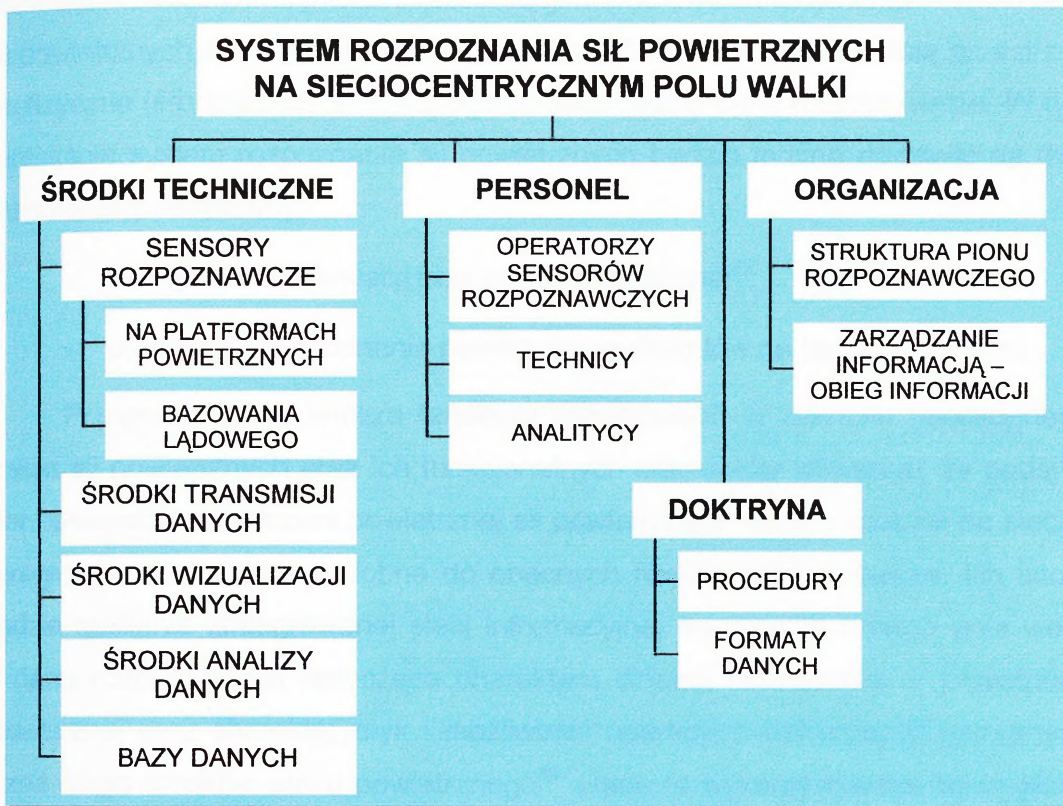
SYSTEM ROZPOZNANIA SIŁ POWIETRZNYCH NA SIECIOCENTRYCZNYM POLU WALKI

ŚRODKI TECHNICZNE

SENSORY ROZPOZNAWCZE

NA PLATFORMACH POWIETRZNYCH

BAZOWANIA LĄDOWEGO

ŚRODKI TRANSMISJI DANYCH

ŚRODKI WIZUALIZACJI DANYCH

ŚRODKI ANALIZY DANYCH

BAZY DANYCH

PERSONEL

OPERATORZY SENSORÓW ROZPOZNAWCZYCH

TECHNICY

ANALITYCY

ORGANIZACJA

STRUKTURA PIONU ROZPOZNAWCZEGO

ZARZĄDZANIE INFORMACJĄ – OBIEG INFORMACJI

DOKTRYNA

PROCEDURY

FORMATY DANYCH